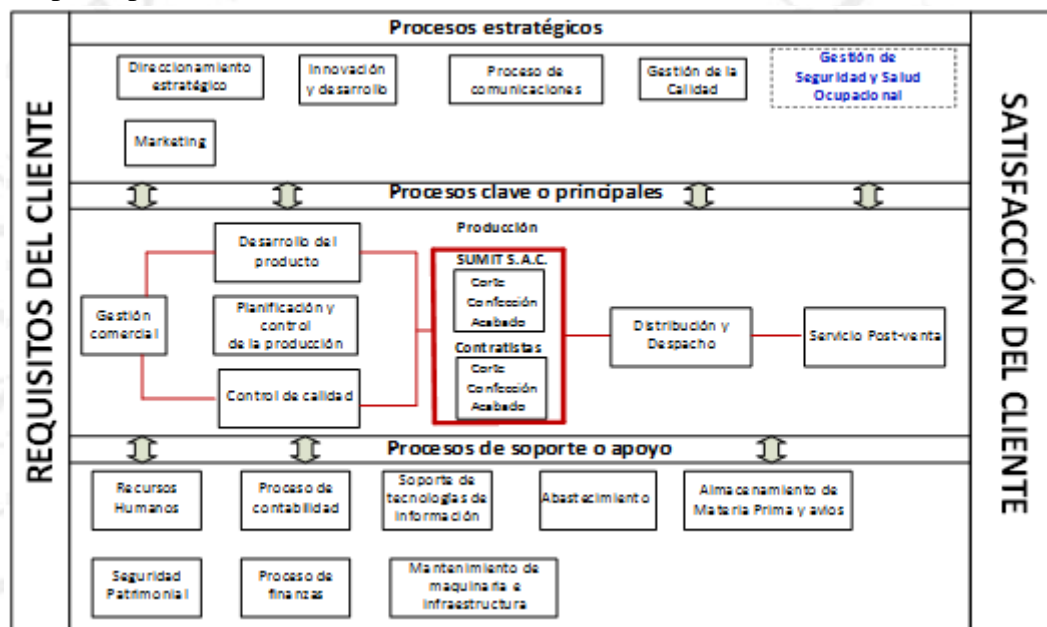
REQUISITOS DEL CLIENTE

Procesos estratégicos

Direccionamiento estratégico

Innovación y desarrollo

Proceso de comunicaciones

Gestión de la Calidad

Gestión de Seguridad y Salud Ocupacional

Marketing

Procesos clave o principales

Producción

Desarrollo del producto

Gestión comercial

Planificación y control de la producción

Control de calidad

SUMIT S.A.C.

Corte Confección Acabado

Contratistas

Corte Confección Acabado

Distribución y Despacho

Servicio Post-venta

Procesos de soporte o apoyo

Recursos Humanos

Proceso de contabilidad

Soporte de tecnologías de información

Abastecimiento

Almacenamiento de Materia Prima y avíos

Seguridad Patrimonial

Proceso de finanzas

Mantenimiento de maquinaria e infraestructura

SATISFACCIÓN DEL CLIENTE